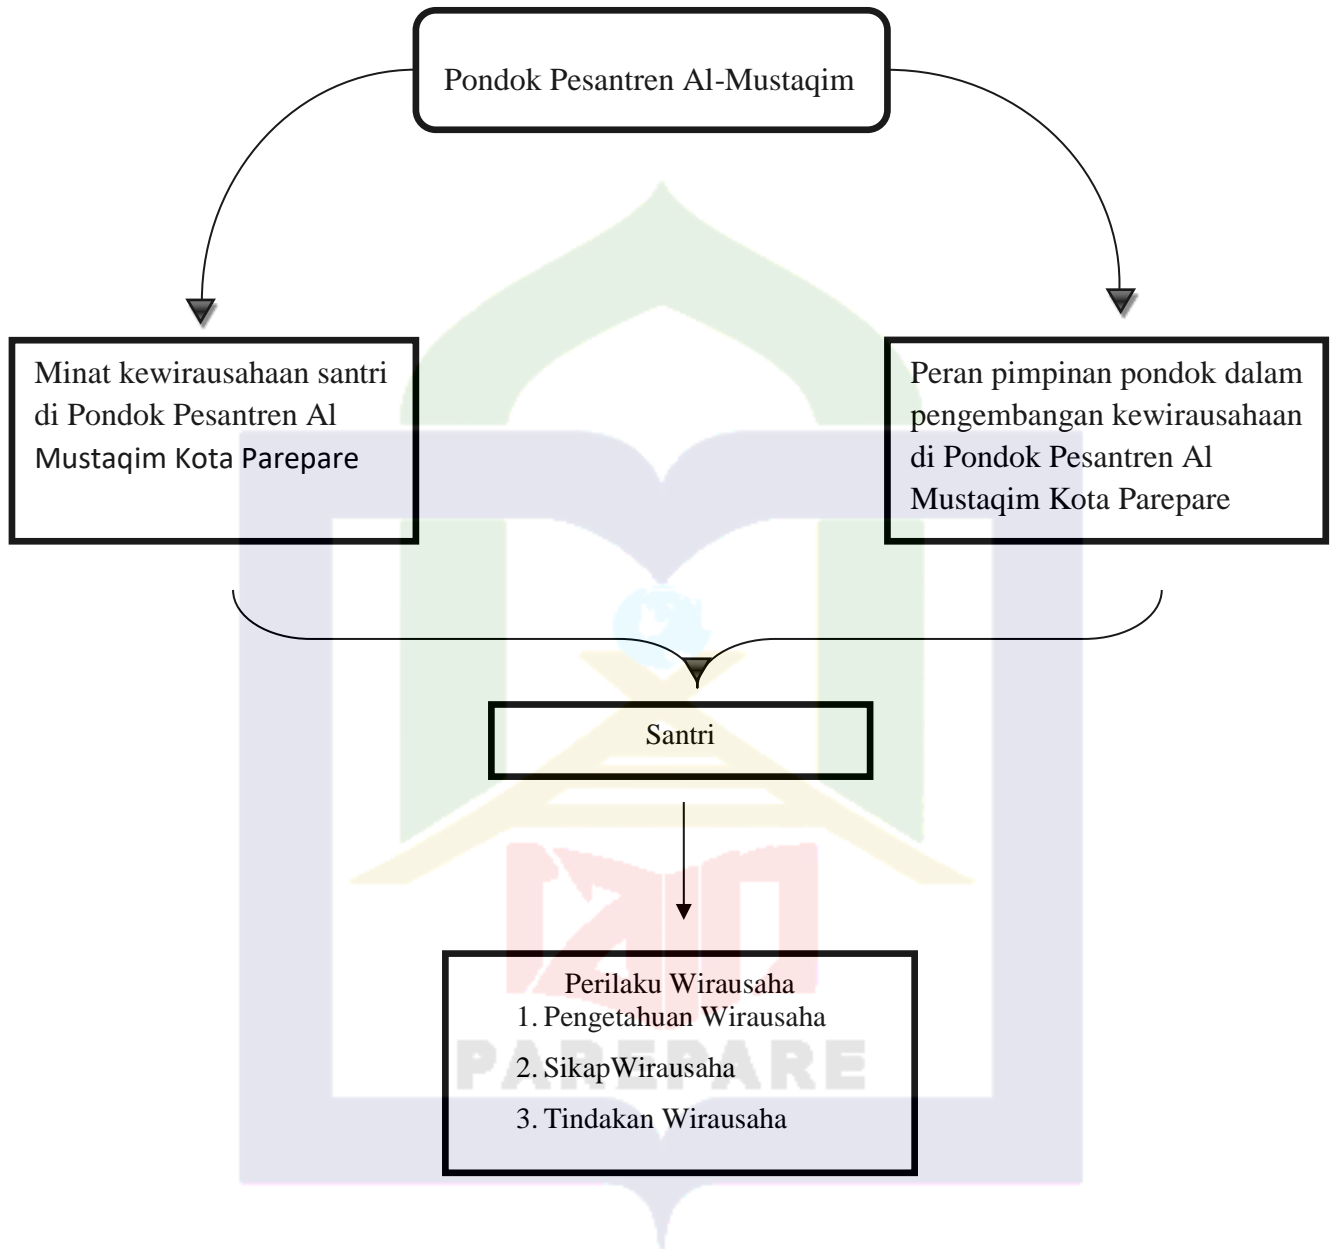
Pondok Pesantren Al-Mustaqim

Minat kewirausahaan santri di Pondok Pesantren Al Mustaqim Kota Parepare

Peran pimpinan pondok dalam pengembangan kewirausahaan di Pondok Pesantren Al Mustaqim Kota Parepare

Santri

Perilaku Wirausaha
1. Pengetahuan Wirausaha
2. SikapWirausaha
3. Tindakan Wirausaha

PAREPARE